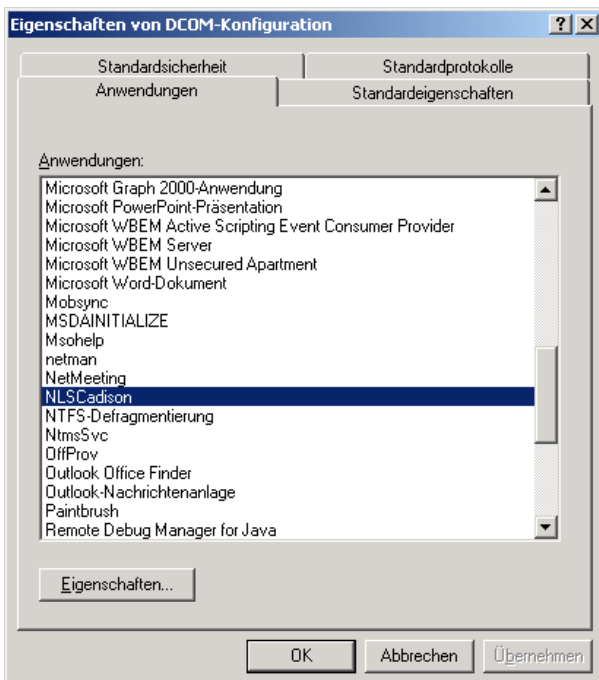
Eigenschaften von DCOM-Konfiguration

?
X

Standardsicherheit
Standardprotokolle
Anwendungen
Standardeigenschaften

Anwendungen:

Microsoft Graph 2000-Anwendung
Microsoft PowerPoint-Präsentation
Microsoft WBEM Active Scripting Event Consumer Provider
Microsoft WBEM Server
Microsoft WBEM Unsecured Apartment
Microsoft Word-Dokument
Mobsync
MSDAINITIALIZE
Msohelp
netman
NetMeeting
NLSCadison
NTFS-Defragmentierung
NtmsSvc
OffProv
Outlook Office Finder
Outlook-Nachrichtenanlage
Paintbrush
Remote Debug Manager for Java

Eigenschaften...

OK
Abbrechen
Übernehmen